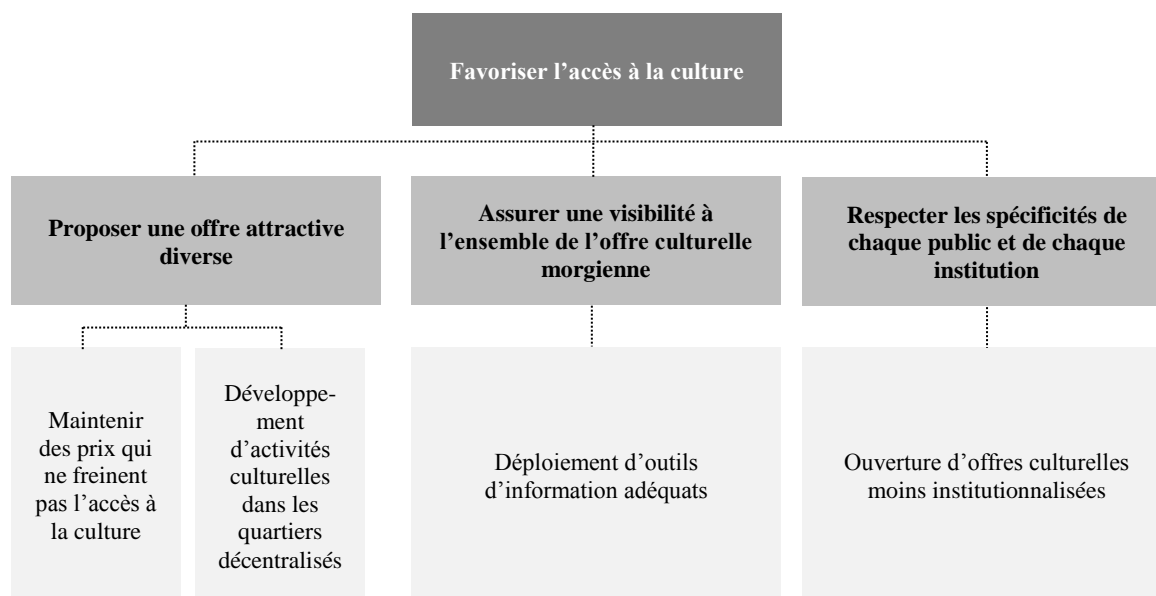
Favoriser l’accès à la culture

Proposer une offre attractive diverse

Assurer une visibilité à l’ensemble de l’offre culturelle morgienne

Respecter les spécificités de chaque public et de chaque institution

Maintenir des prix qui ne freinent pas l’accès à la culture

Développement d’activités culturelles dans les quartiers décentralisés

Déploiement d’outils d’information adéquats

Ouverture d’offres culturelles moins institutionnalisées